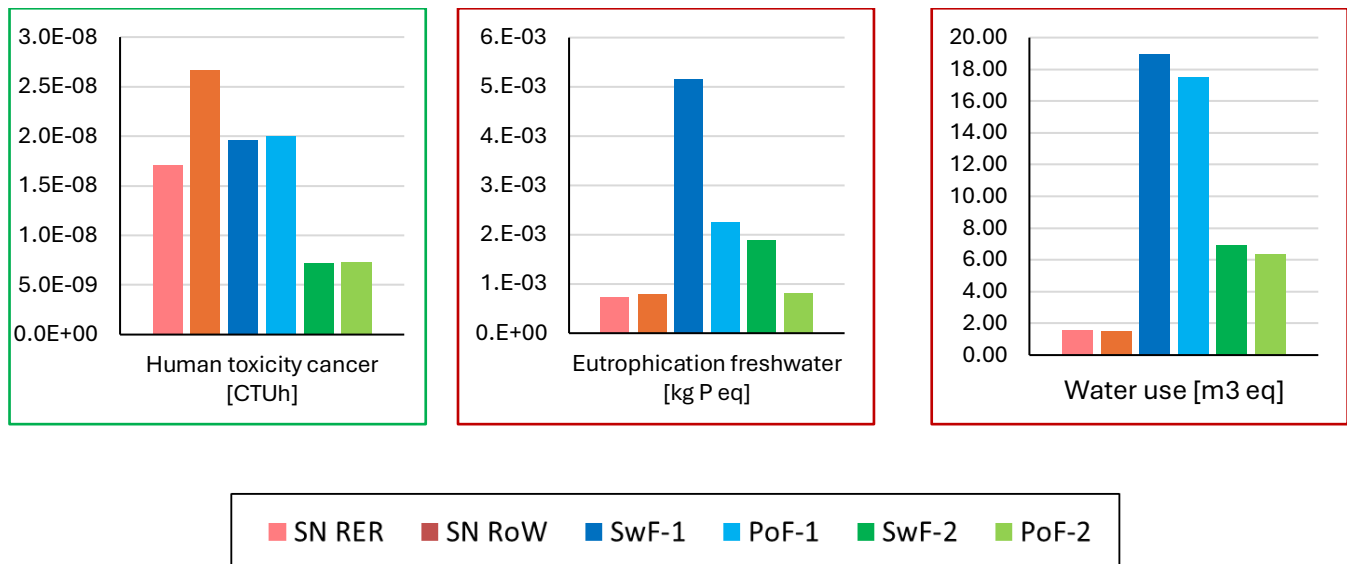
3.0E-08
2.5E-08
2.0E-08
1.5E-08
1.0E-08
5.0E-09
0.0E+00

Human toxicity cancer [CTUh]

6.E-03
5.E-03
4.E-03
3.E-03
2.E-03
1.E-03
0.E+00

Eutrophication freshwater [kg P eq]

20.00
18.00
16.00
14.00
12.00
10.00
8.00
6.00
4.00
2.00
0.00

Water use [m3 eq]

SN RER SN RoW SwF-1 PoF-1 SwF-2 PoF-2